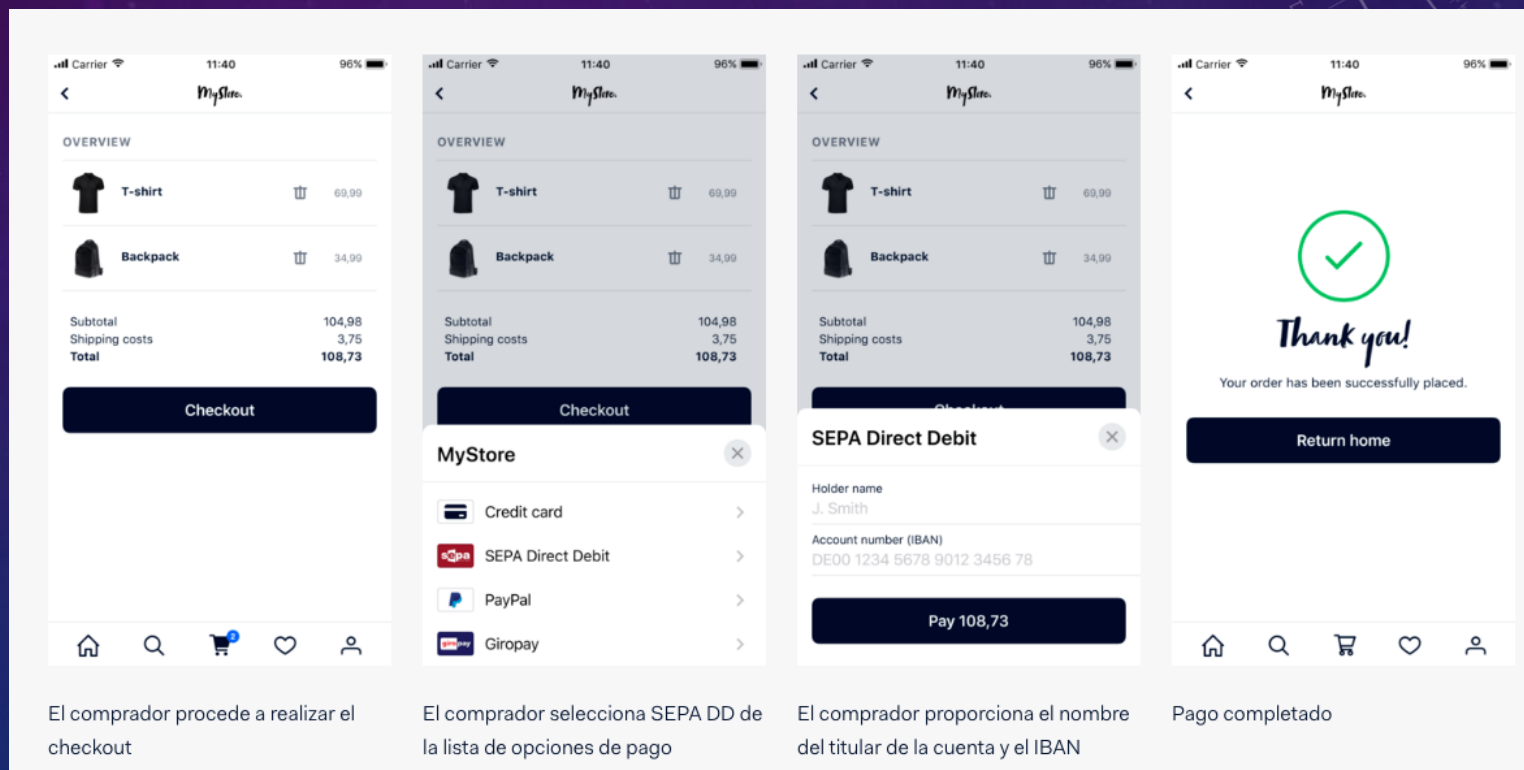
Carrier 11:40 96%
MyStore
OVERVIEW
T-shirt 69,99
Backpack 34,99
Subtotal 104,98
Shipping costs 3,75
Total 108,73
Checkout
2

El comprador procede a realizar el checkout

Carrier 11:40 96%
MyStore
OVERVIEW
T-shirt 69,99
Backpack 34,99
Subtotal 104,98
Shipping costs 3,75
Total 108,73
Checkout
MyStore
Credit card
SEPA Direct Debit
PayPal
Giropay

El comprador selecciona SEPA DD de la lista de opciones de pago

Carrier 11:40 96%
MyStore
OVERVIEW
T-shirt 69,99
Backpack 34,99
Subtotal 104,98
Shipping costs 3,75
Total 108,73
SEPA Direct Debit
Holder name
J. Smith
Account number (IBAN)
DE00 1234 5678 9012 3456 78
Pay 108,73

El comprador proporciona el nombre del titular de la cuenta y el IBAN

Carrier 11:40 96%
MyStore
Thank you!
Your order has been successfully placed.
Return home

Pago completado